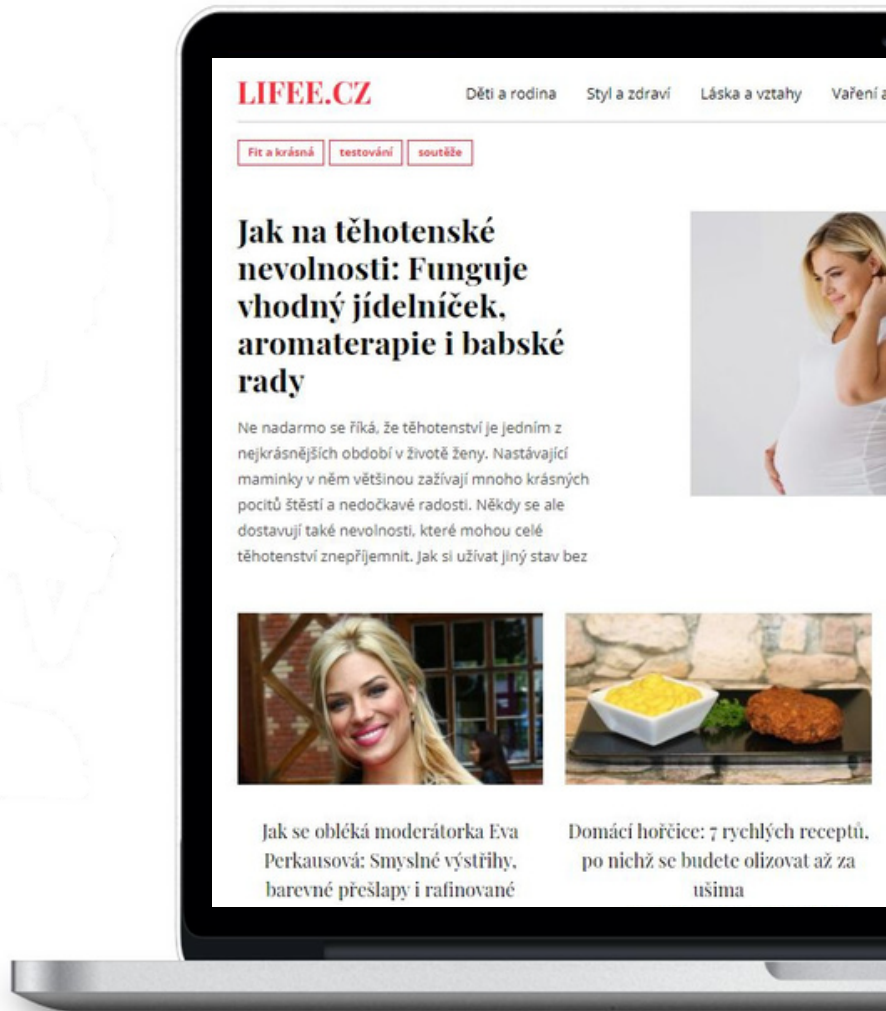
LIFEE.CZ

Děti a rodina Styl a zdraví Láska a vztahy Vaření a

Fit a krásná testování soutěže

Jak na těhotenské nevolnosti: Funguje vhodný jídelníček, aromaterapie i babské rady

Ne nadarmo se říká, že těhotenství je jedním z nejkrásnějších období v životě ženy. Nastávající maminky v něm většinou zažívají mnoho krásných pocitů štěstí a nedočkavé radosti. Někdy se ale dostavují také nevolnosti, které mohou celé těhotenství znepříjemnit. Jak si užívat jiný stav bez

Jak se obléká moderátorka Eva Perkausová: Smyslné výstřihy, barevné přešlapy i rafinované

Domácí hořčice: 7 rychlých receptů, po nichž se budete olizovat až za ušima